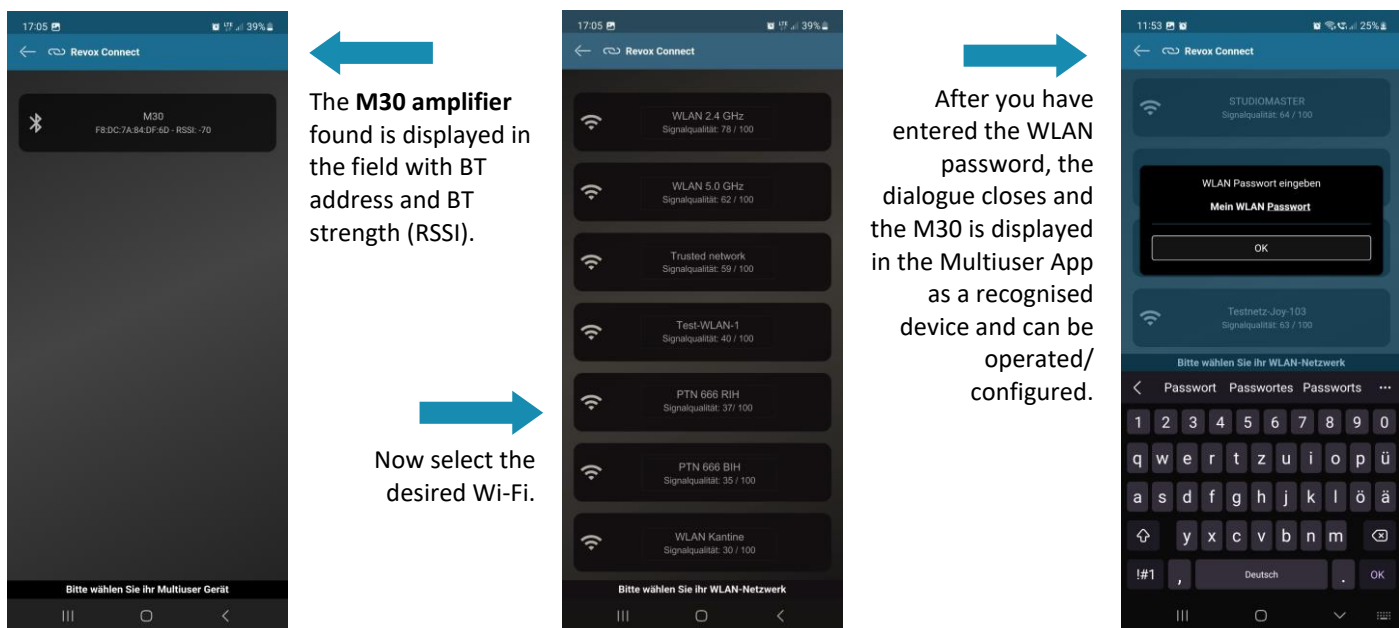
17:05 39%
Revox Connect

M30
F8:DC:7A:84:DF:6D - RSSI: -70

Bitte wählen Sie ihr Multiuser Gerät

The **M30 amplifier** found is displayed in the field with BT address and BT strength (RSSI).

Now select the desired Wi-Fi.

17:05 39%
Revox Connect

WLAN 2.4 GHz
Signalqualität: 78 / 100

WLAN 5.0 GHz
Signalqualität: 62 / 100

Trusted network
Signalqualität: 59 / 100

Test-WLAN-1
Signalqualität: 40 / 100

PTN 666 RIH
Signalqualität: 37/ 100

PTN 666 BIH
Signalqualität: 35 / 100

WLAN Kantine
Signalqualität: 30 / 100

Bitte wählen Sie ihr WLAN-Netzwerk

After you have entered the WLAN password, the dialogue closes and the M30 is displayed in the Multiuser App as a recognised device and can be operated/ configured.

11:53 25%
Revox Connect

STUDIOMASTER
Signalqualität: 64 / 100

WLAN Passwort eingeben
Mein WLAN Passwort
OK

Testnetz-Joy-103
Signalqualität: 63 / 100

Bitte wählen Sie ihr WLAN-Netzwerk

Passwort Passwortes Passworts ...
1 2 3 4 5 6 7 8 9 0
q w e r t z u i o p ü
a s d f g h j k l ö ä
y x c v b n m
!#1 , Deutsch . OK